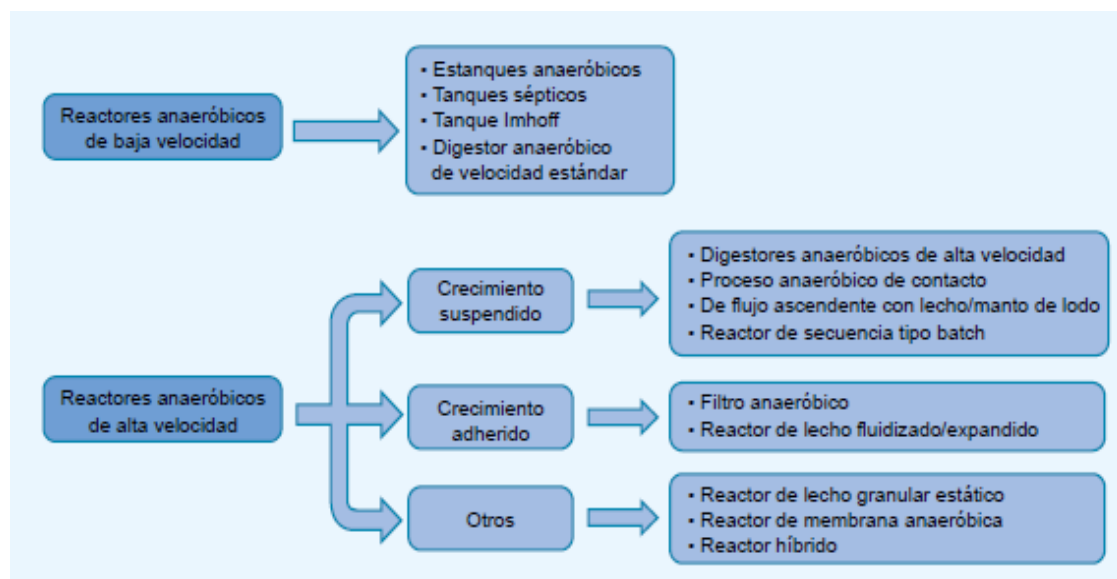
Reactores anaeróbicos de baja velocidad

• Estanques anaeróbicos
• Tanques sépticos
• Tanque Imhoff
• Digestor anaeróbico de velocidad estándar

Reactores anaeróbicos de alta velocidad

Crecimiento suspendido

• Digestores anaeróbicos de alta velocidad
• Proceso anaeróbico de contacto
• De flujo ascendente con lecho/manto de lodo
• Reactor de secuencia tipo batch

Crecimiento adherido

• Filtro anaeróbico
• Reactor de lecho fluidizado/expandido

Otros

• Reactor de lecho granular estático
• Reactor de membrana anaeróbica
• Reactor híbrido